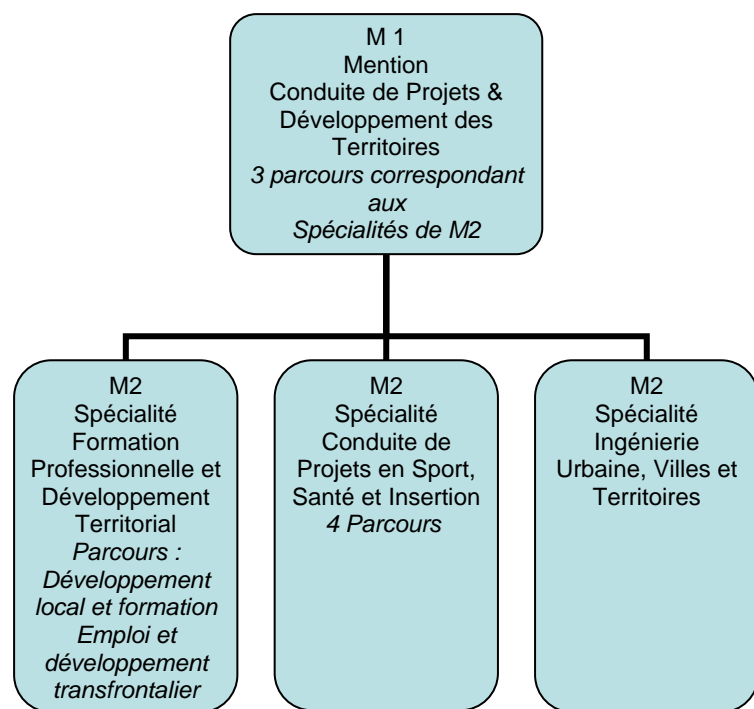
M 1
Mention
Conduite de Projets & Développement des Territoires
3 parcours correspondant aux
Spécialités de M2

M2
Spécialité
Formation Professionnelle et Développement Territorial
Parcours :
Développement local et formation
Emploi et développement transfrontalier

M2
Spécialité
Conduite de Projets en Sport, Santé et Insertion
4 Parcours

M2
Spécialité
Ingénierie Urbaine, Villes et Territoires